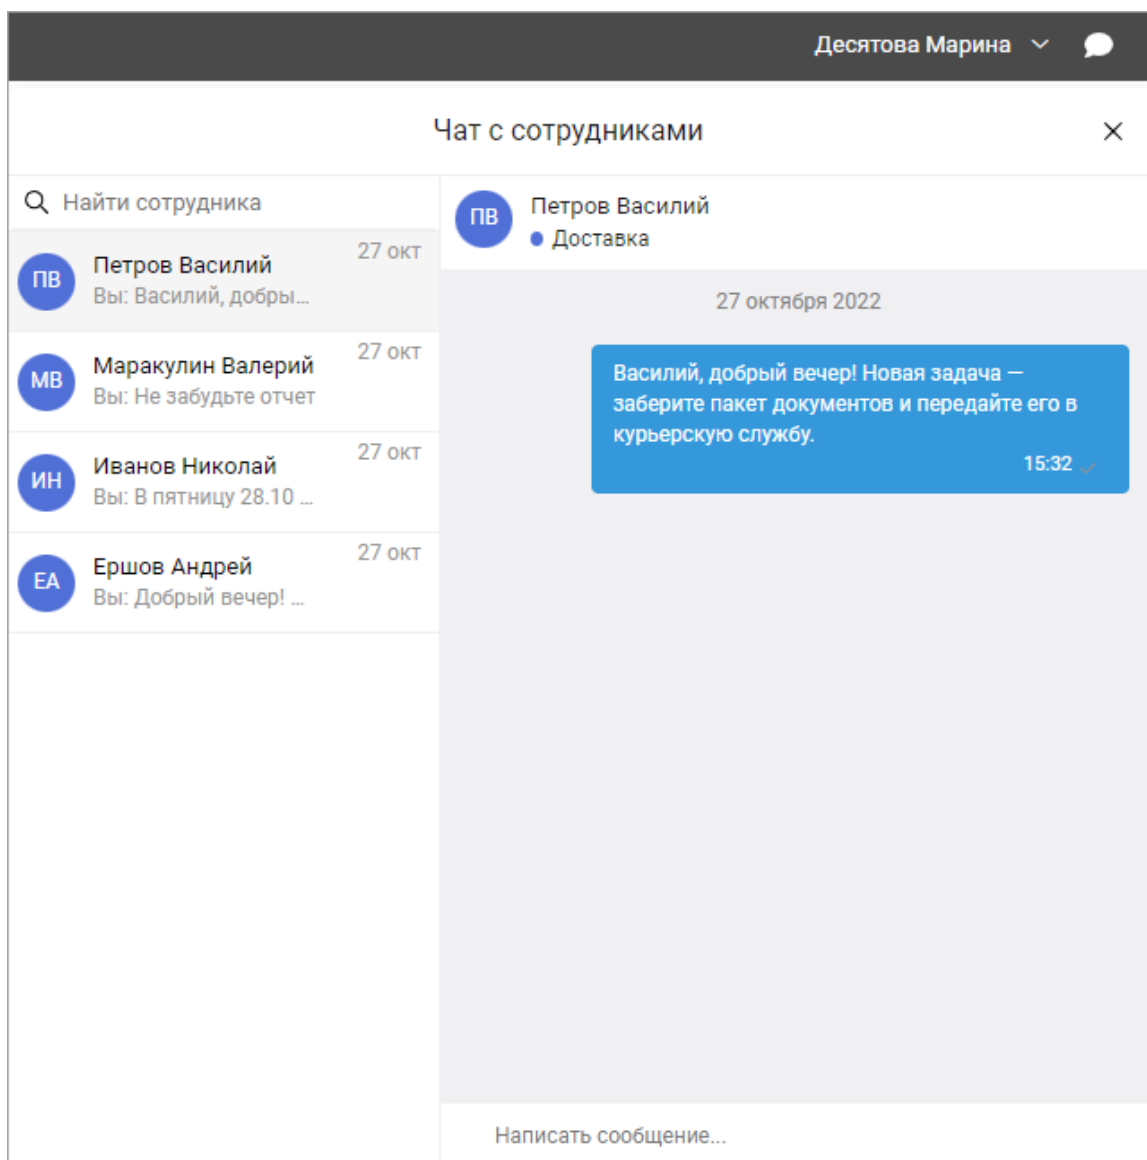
Десятова Марина

Чат с сотрудниками

Найти сотрудника

ПВ Петров Василий 27 окт
Вы: Василий, добры...

МВ Маракулин Валерий 27 окт
Вы: Не забудьте отчет

ИН Иванов Николай 27 окт
Вы: В пятницу 28.10 ...

ЕА Ершов Андрей 27 окт
Вы: Добрый вечер! ...

ПВ Петров Василий
Доставка

27 октября 2022

Василий, добрый вечер! Новая задача — заберите пакет документов и передайте его в курьерскую службу.
15:32

Написать сообщение...